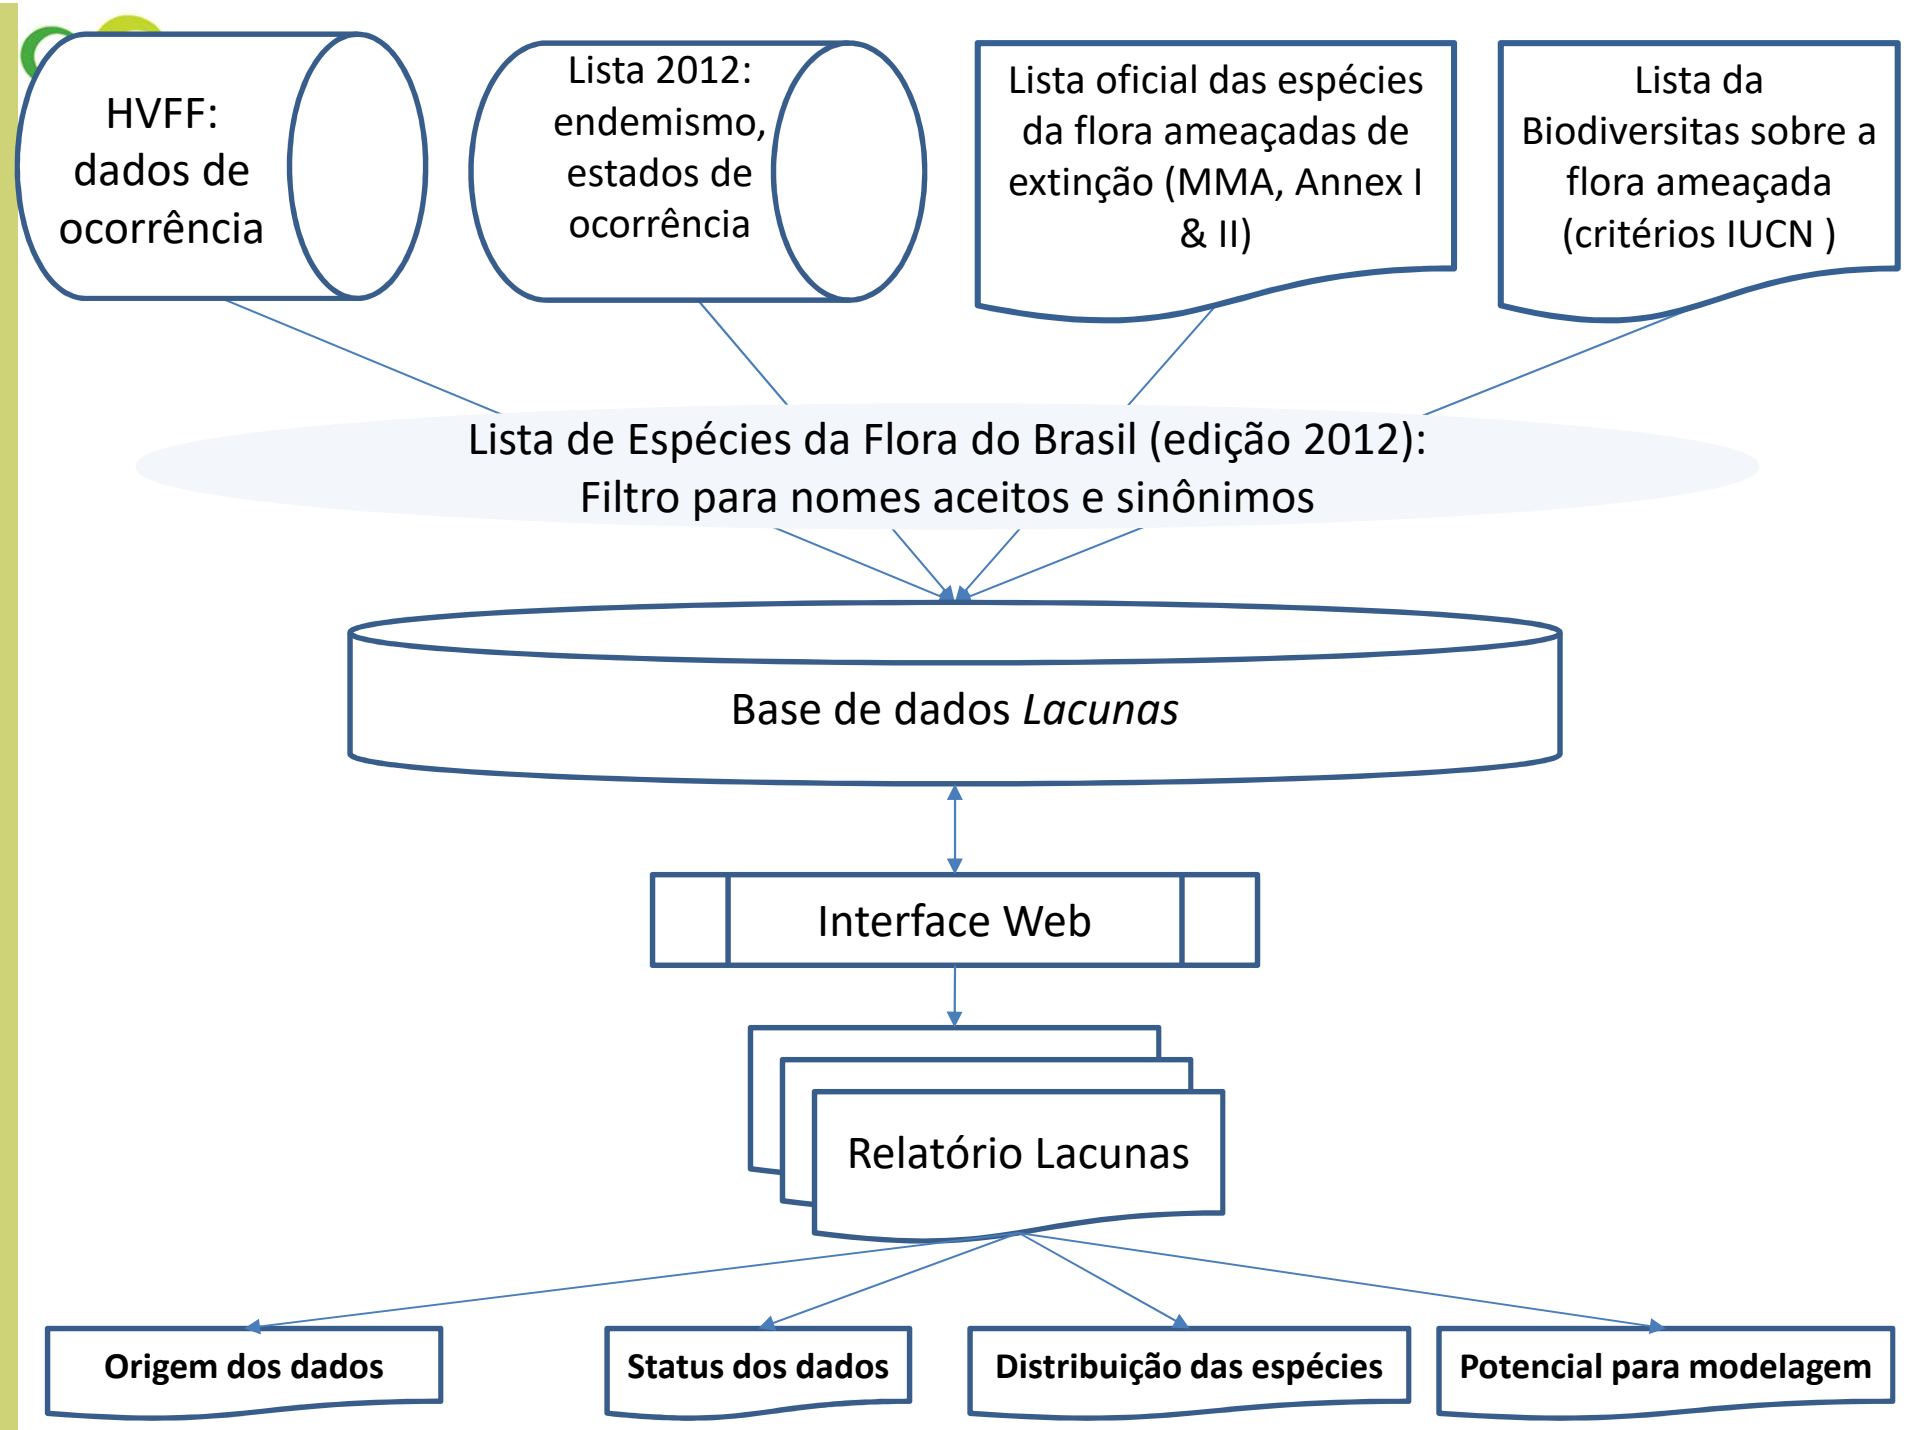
HVFF: dados de ocorrência

Lista 2012: endemismo, estados de ocorrência

Lista oficial das espécies da flora ameaçadas de extinção (MMA, Annex I & II)

Lista da Biodiversitas sobre a flora ameaçada (critérios IUCN )

Lista de Espécies da Flora do Brasil (edição 2012): Filtro para nomes aceitos e sinônimos

Base de dados *Lacunas*

Interface Web

Relatório Lacunas

**Origem dos dados**

**Status dos dados**

**Distribuição das espécies**

**Potencial para modelagem**